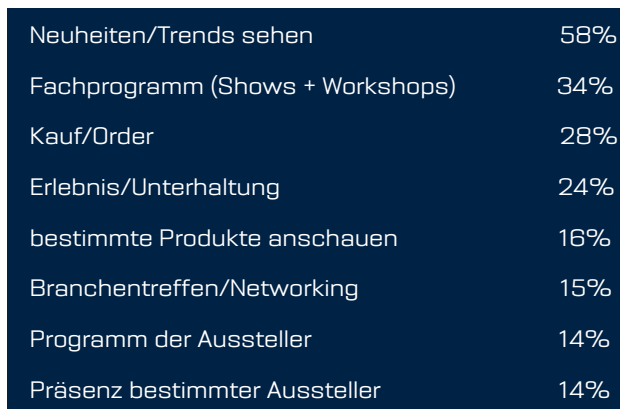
| | |
|---|---|
| Neuheiten/Trends sehen | 58% |
| Fachprogramm (Shows + Workshops) | 34% |
| Kauf/Order | 28% |
| Erlebnis/Unterhaltung | 24% |
| bestimmte Produkte anschauen | 16% |
| Branchentreffen/Networking | 15% |
| Programm der Aussteller | 14% |
| Präsenz bestimmter Aussteller | 14% |